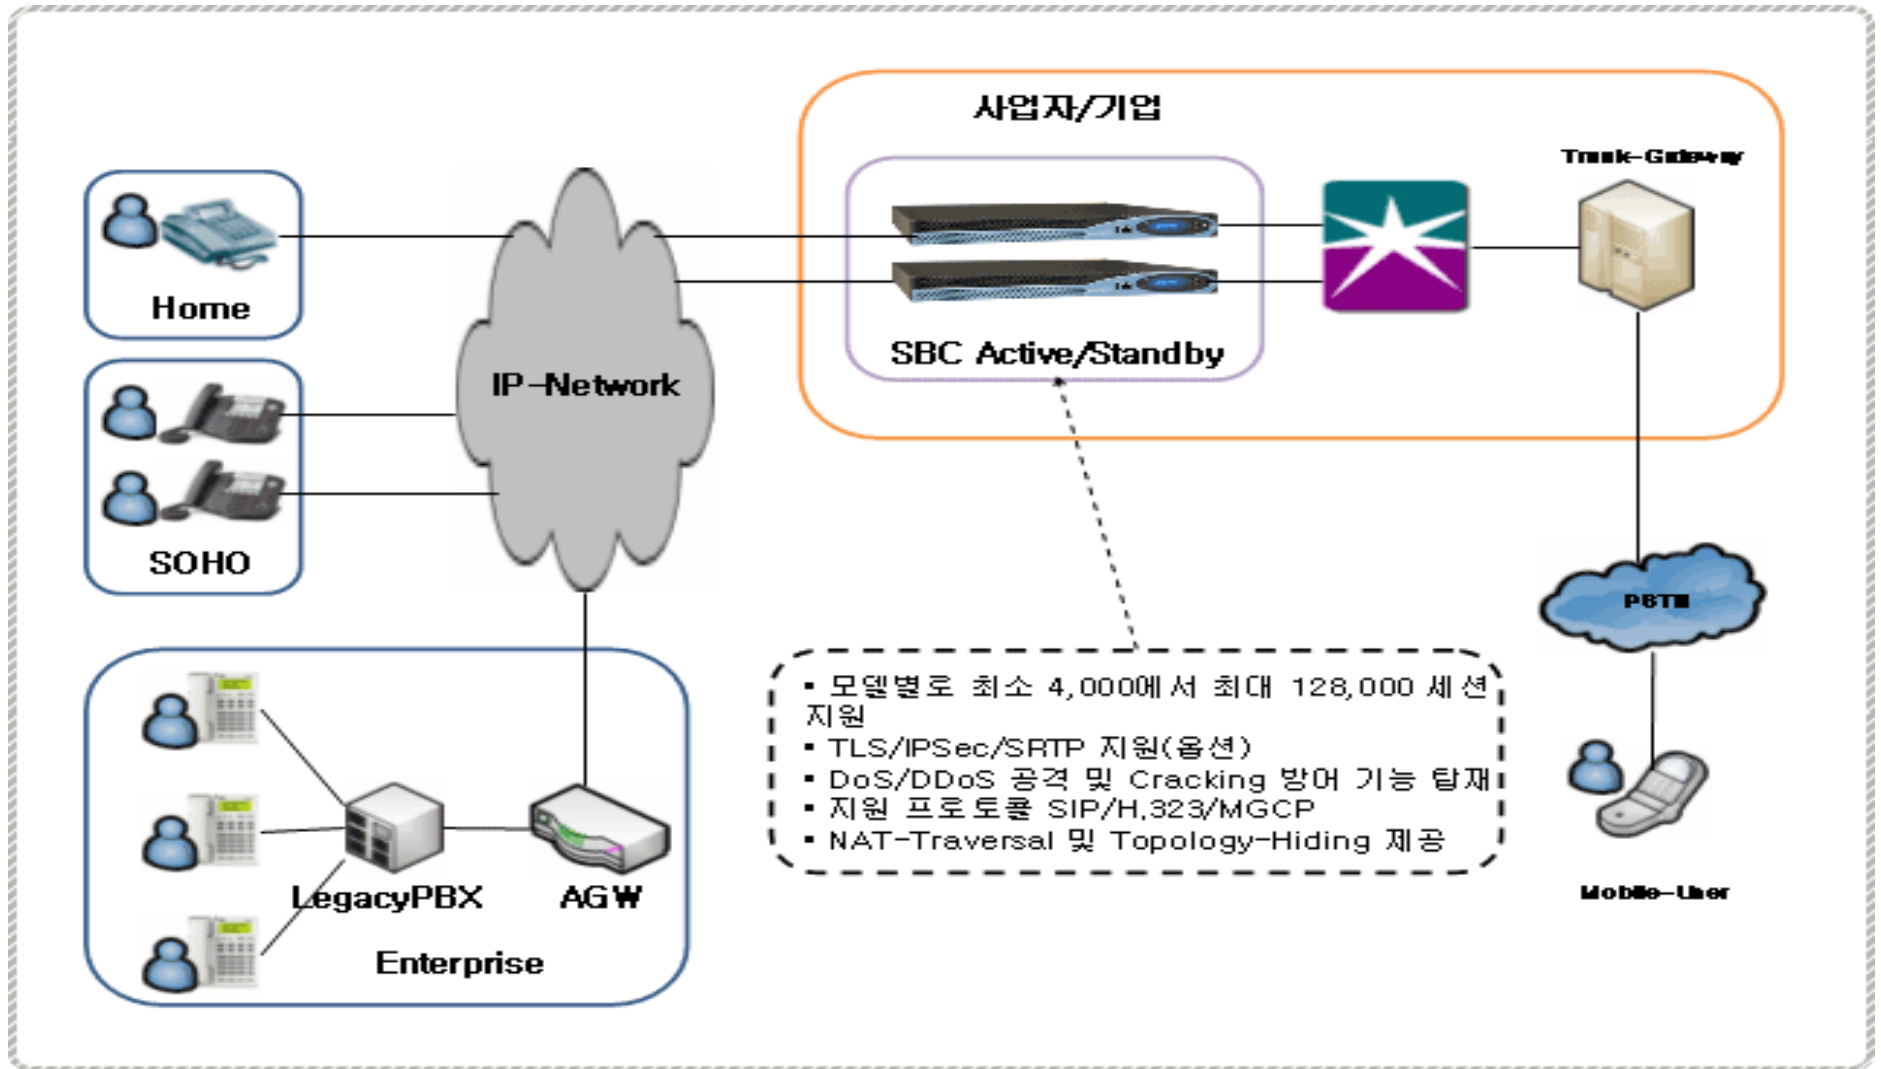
사업자/기업

Trunk-Gateway

Home

IP-Network

SBC Active/Standby

SOHO

PSTN

- 모델별로 최소 4,000에서 최대 128,000 세션 지원
- TLS/IPSec/SRTP 지원(옵션)
- DoS/DDoS 공격 및 Cracking 방어 기능 탑재
- 지원 프로토콜 SIP/H.323/MGCP
- NAT-Traversal 및 Topology-Hiding 제공

LegacyPBX

AGW

Enterprise

Mobile-User